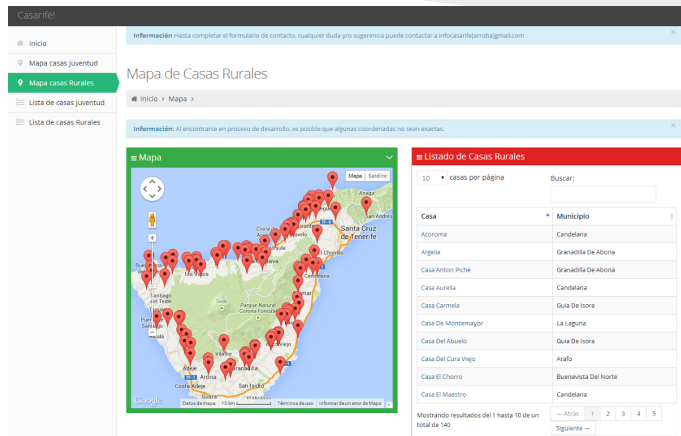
Casarife!

Inicio
Mapa casas Juventud
Mapa casas Rurales
Lista de casas Juventud
Lista de casas Rurales

Información Hasta completar el formulario de contacto, cualquier duda y/o sugerencia puede contactar a infocasarife[arroba]gmail.com

Mapa de Casas Rurales

Inicio > Mapa >

Información: Al encontrarse en proceso de desarrollo, es posible que algunas coordenadas no sean exactas.

Mapa

Mapa Satélite

Santa Cruz de Tenerife
Candelaria
Parque Natural Corona Forestal
Adeje
Arona
Costa Adeje
San Isidro
Google
Datos de mapa 10 km Términos de uso Informar de un error de Maps

Listado de Casas Rurales

10 casas por página

Buscar:

| Casa | Municipio |
|---|---|
| Acoroma | Candelaria |
| Argelia | Granadilla De Abona |
| Casa Anton Piche | Granadilla De Abona |
| Casa Aurelia | Candelaria |
| Casa Carmela | Guia De Isora |
| Casa De Montemayor | La Laguna |
| Casa Del Abuelo | Guia De Isora |
| Casa Del Cura Viejo | Arafo |
| Casa El Chorro | Buenavista Del Norte |
| Casa El Maestro | Candelaria |

Mostrando resultados del 1 hasta 10 de un total de 140

← Atrás 1 2 3 4 5 Siguiente →